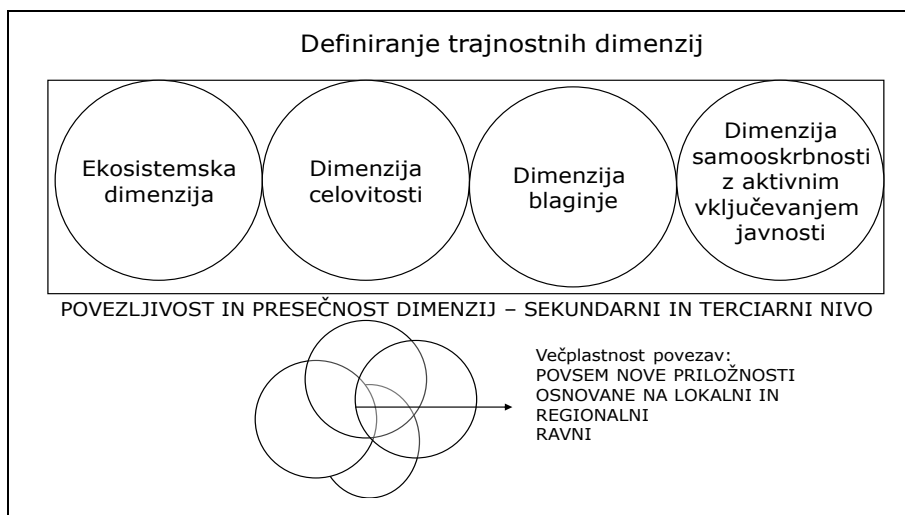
Definiranje trajnostnih dimenzij

Ekosistemska dimenzija

Dimenzija celovitosti

Dimenzija blaginje

Dimenzija samooskrbnosti z aktivnim vključevanjem javnosti

POVEZLJIVOST IN PRESEČNOST DIMENZIJ – SEKUNDARNI IN TERCIARNI NIVO

Večplastnost povezav:
POVSEM NOVE PRILOŽNOSTI OSNOVANE NA LOKALNI IN REGIONALNI RAVNI